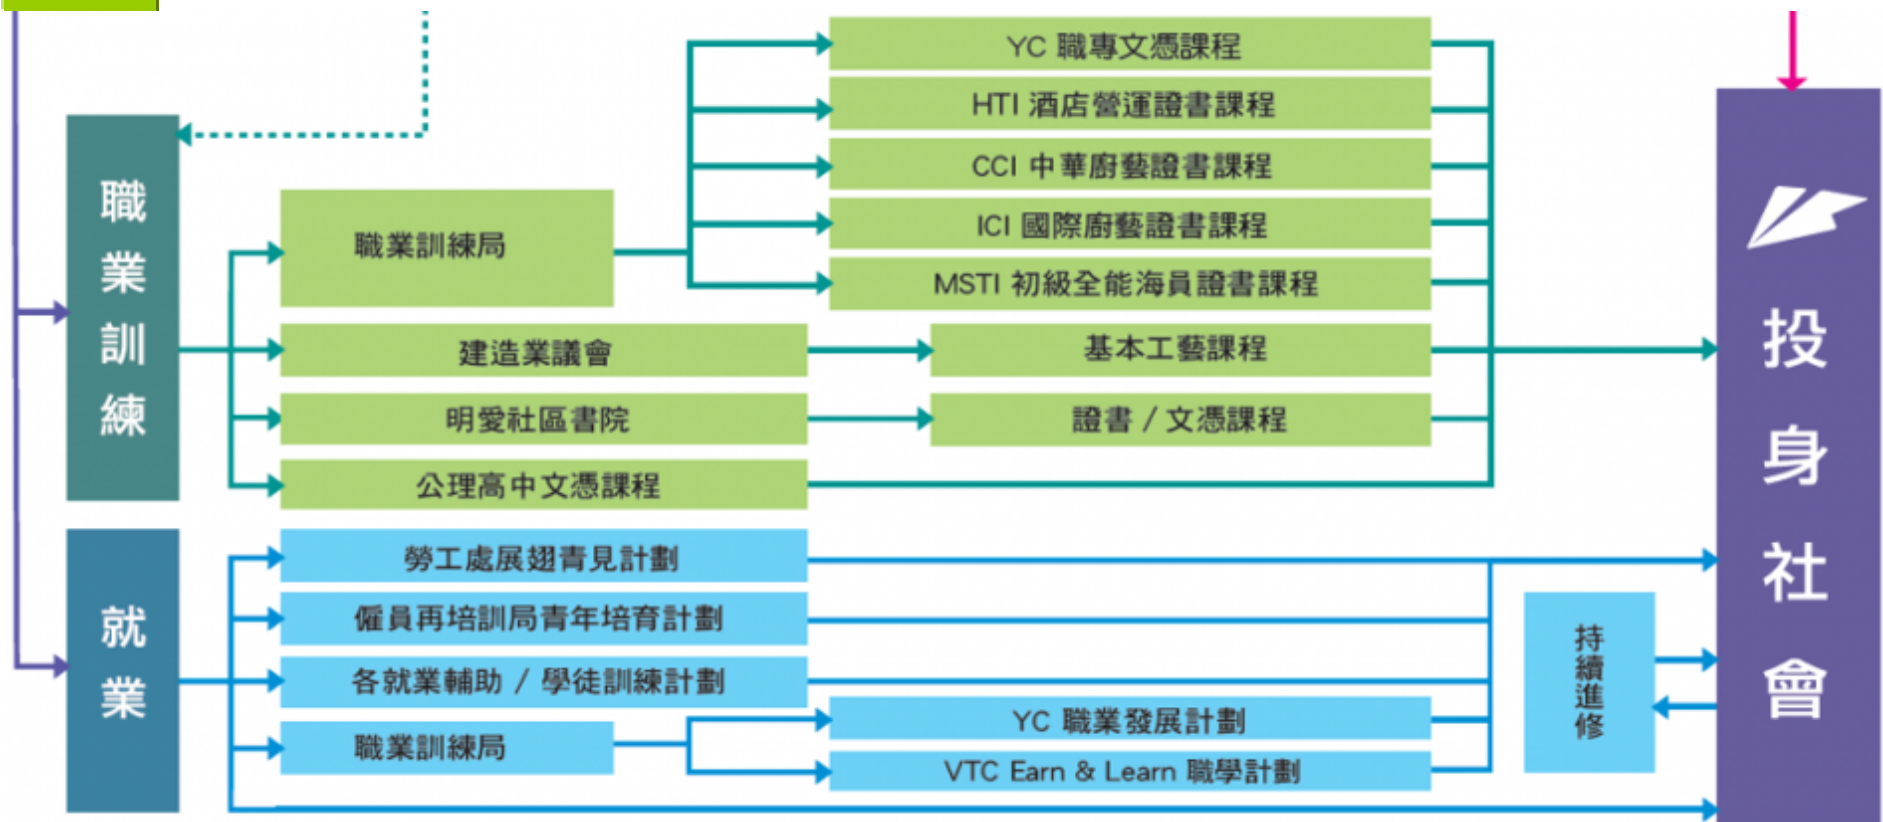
職業訓練

職業訓練局

YC 職專文憑課程

HTI 酒店營運證書課程

CCI 中華廚藝證書課程

ICI 國際廚藝證書課程

MSTI 初級全能海員證書課程

建造業議會

基本工藝課程

明愛社區書院

證書 / 文憑課程

公理高中文憑課程

就業

勞工處展翅青見計劃

僱員再培訓局青年培育計劃

各就業輔助 / 學徒訓練計劃

職業訓練局

YC 職業發展計劃

VTC Earn & Learn 職學計劃

持續進修

投身社會